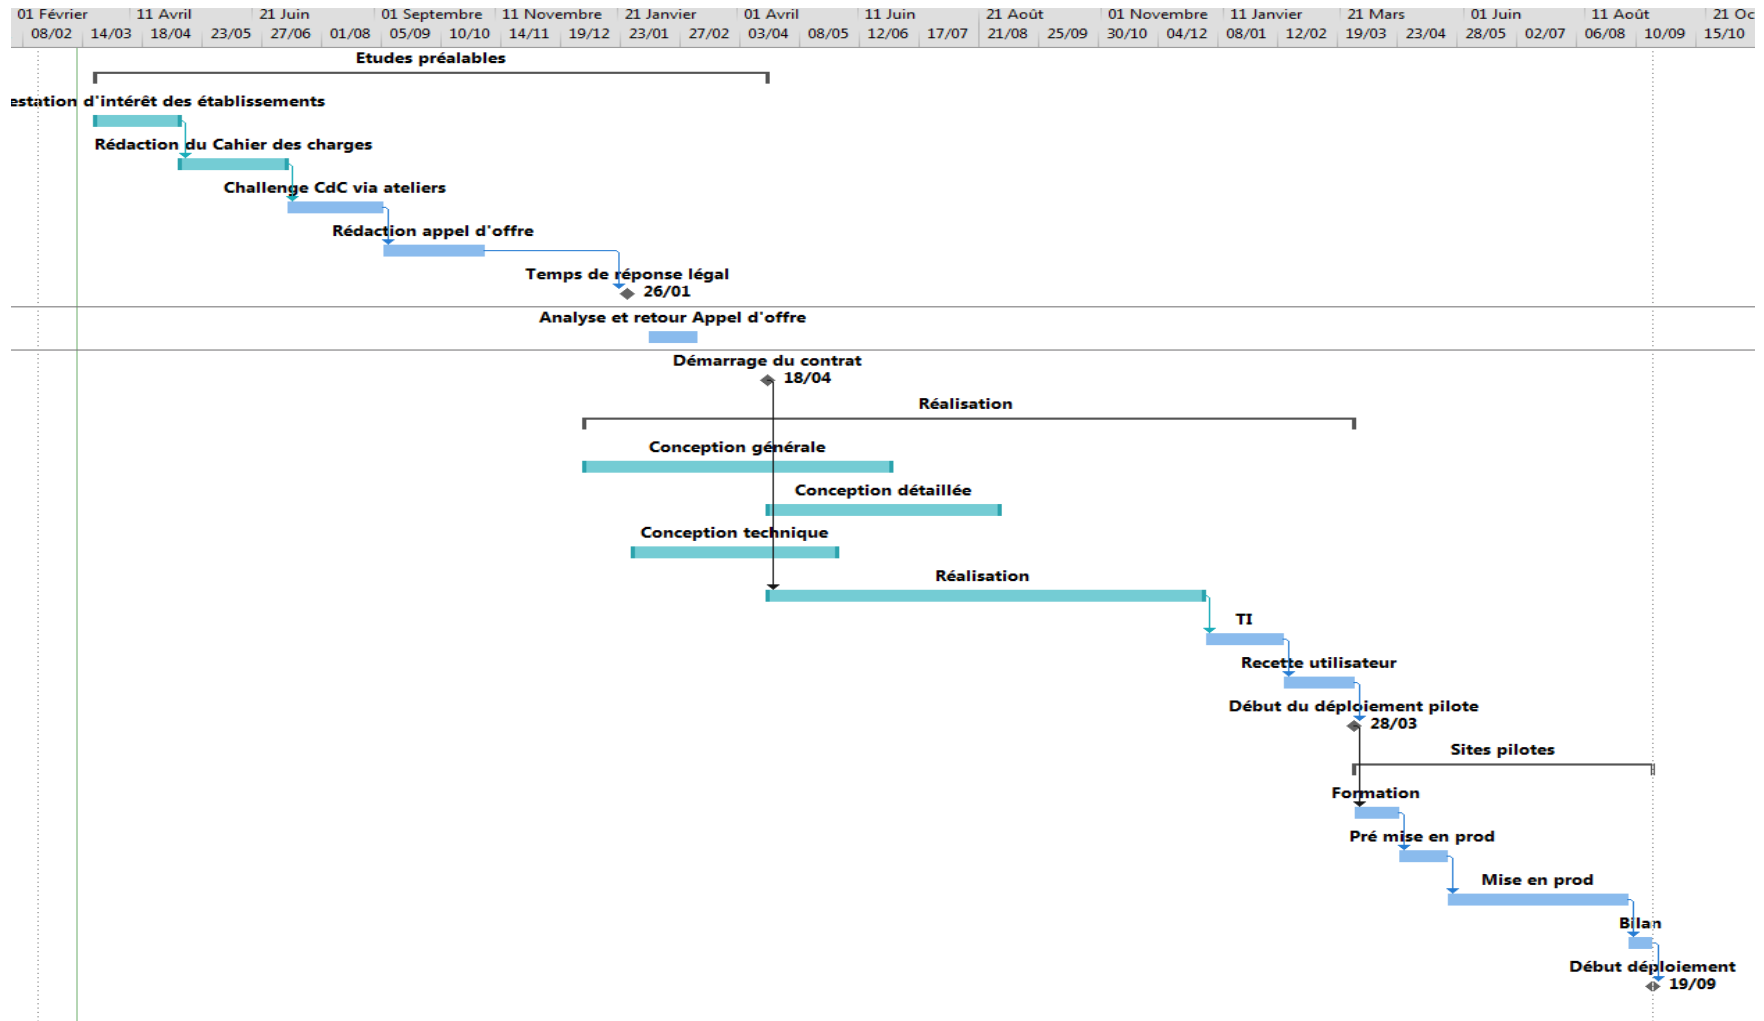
01 Février 11 Avril 21 Juin 01 Septembre 11 Novembre 21 Janvier 01 Avril 11 Juin 21 Août 01 Novembre 11 Janvier 21 Mars 01 Juin 11 Août 21 Oc

08/02 14/03 18/04 23/05 27/06 01/08 05/09 10/10 14/11 19/12 23/01 27/02 03/04 08/05 12/06 17/07 21/08 25/09 30/10 04/12 08/01 12/02 19/03 23/04 28/05 02/07 06/08 10/09 15/10

Etudes préalables

estation d'intérêt des établissements

Rédaction du Cahier des charges

Challenge CdC via ateliers

Rédaction appel d'offre

Temps de réponse légal
26/01

Analyse et retour Appel d'offre

Démarrage du contrat
18/04

Réalisation

Conception générale

Conception détaillée

Conception technique

Réalisation

TI

Recette utilisateur

Début du déploiement pilote
28/03

Sites pilotes

Formation

Pré mise en prod

Mise en prod

Bilan

Début déploiement
19/09